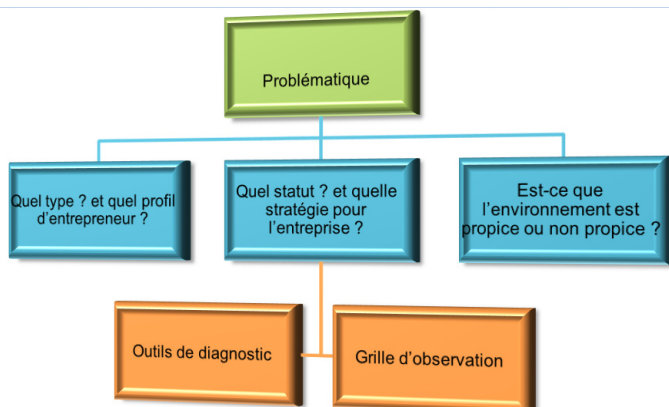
Problématique

Quel type ? et quel profil d'entrepreneur ?

Quel statut ? et quelle stratégie pour l'entreprise ?

Est-ce que l'environnement est propice ou non propice ?

Outils de diagnostic

Grille d'observation